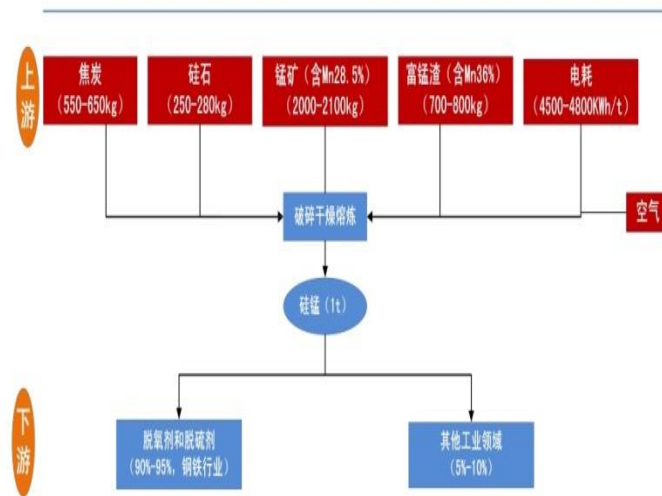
上游

焦炭
（550-650kg）

硅石
（250-280kg）

锰矿（含Mn28.5%）
（2000-2100kg）

富锰渣（含Mn36%）
（700-800kg）

电耗
（4500-4800KWh/t）

空气

破碎干燥熔炼

硅锰（1t）

下游

脱氧剂和脱硫剂
（90%-95%，钢铁行业）

其他工业领域
（5%-10%）